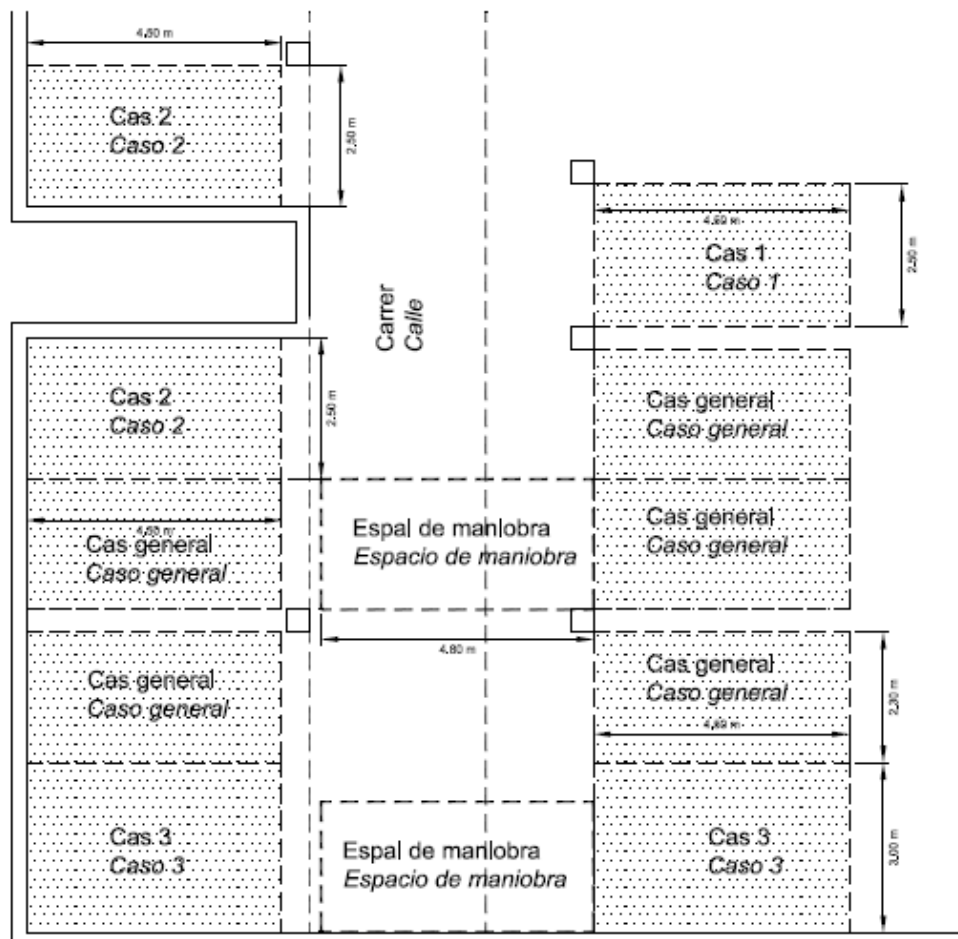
4,80 m

Cas 2
Caso 2

2,50 m

4,80 m

Cas 1
Caso 1

2,50 m

Carrer
Calle

Cas 2
Caso 2

2,50 m

Cas general
Caso general

4,80 m

Cas general
Caso general

Espai de maniobra
Espacio de maniobra

Cas general
Caso general

4,80 m

Cas general
Caso general

Cas general
Caso general

2,30 m

4,80 m

Cas 3
Caso 3

Espai de maniobra
Espacio de maniobra

Cas 3
Caso 3

3,00 m